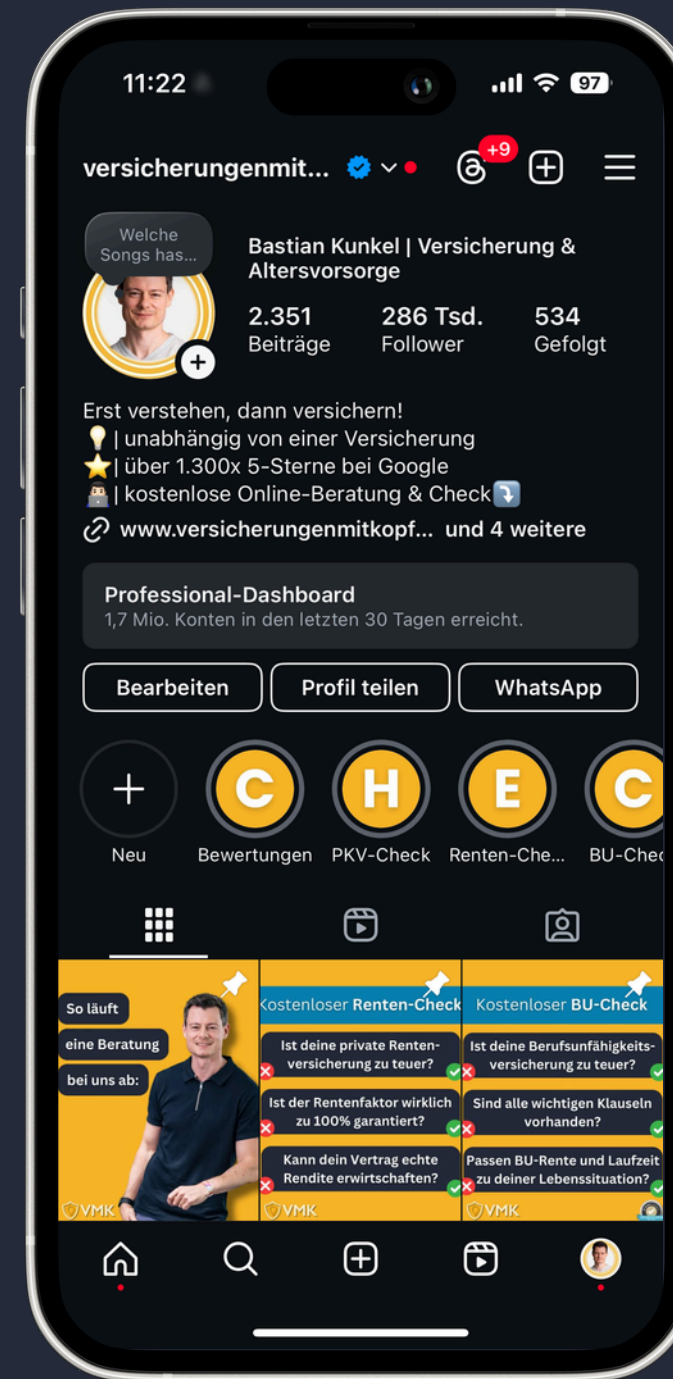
11:22

97

versicherungenmit...

+9

Welche Songs has...

Bastian Kunkel | Versicherung & Altersvorsorge

2.351
Beiträge

286 Tsd.
Follower

534
Gefolgt

Erst verstehen, dann versichern!
💡| unabhängig von einer Versicherung
⭐| über 1.300x 5-Sterne bei Google
👨‍💻| kostenlose Online-Beratung & Check⤵️
www.versicherungenmitkopf... und 4 weitere

Professional-Dashboard
1,7 Mio. Konten in den letzten 30 Tagen erreicht.

Bearbeiten
Profil teilen
WhatsApp

Neu
C
Bewertungen
H
PKV-Check
E
Renten-Che...
C
BU-Chec

So läuft
eine Beratung
bei uns ab:
VMK

Kostenloser Renten-Check
Ist deine private Rentenversicherung zu teuer?
Ist der Rentenfaktor wirklich zu 100% garantiert?
Kann dein Vertrag echte Rendite erwirtschaften?
VMK

Kostenloser BU-Check
Ist deine Berufsunfähigkeitsversicherung zu teuer?
Sind alle wichtigen Klauseln vorhanden?
Passen BU-Rente und Laufzeit zu deiner Lebenssituation?
VMK